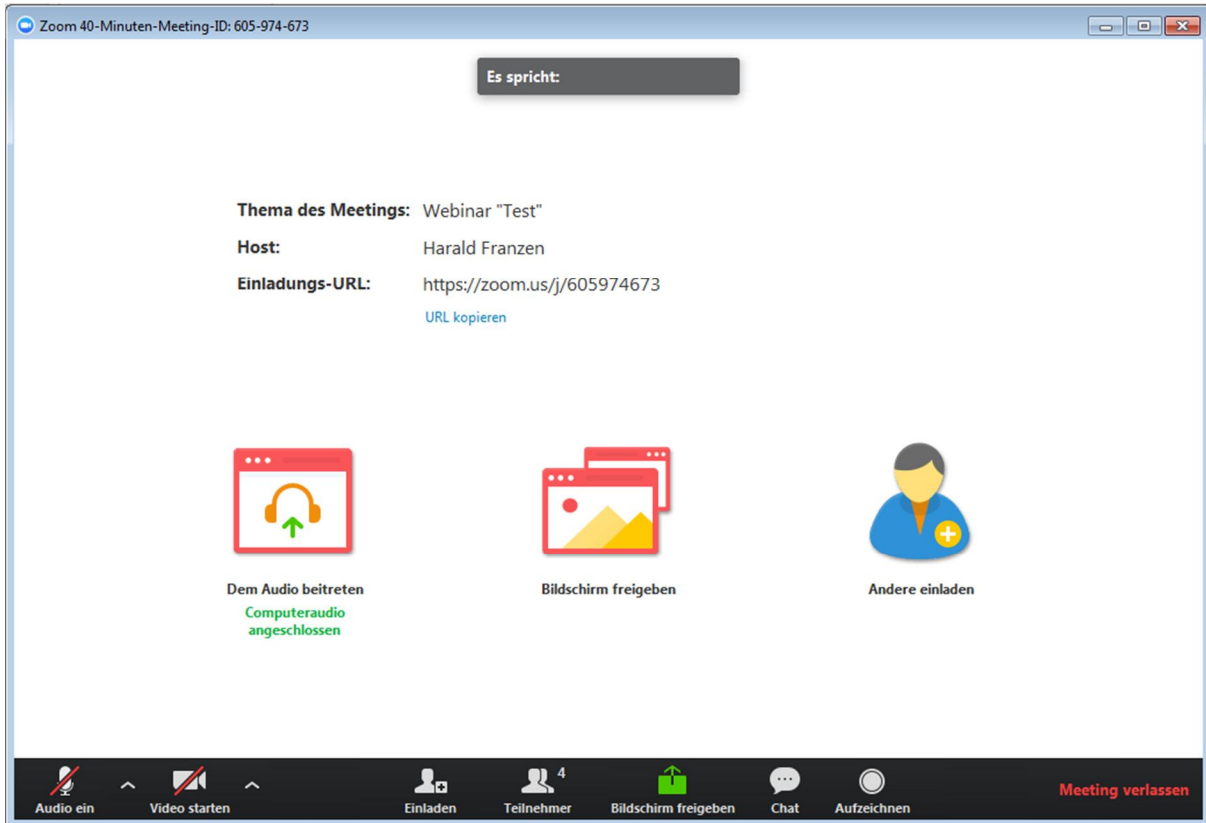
Zoom 40-Minuten-Meeting-ID: 605-974-673

Es spricht:

Thema des Meetings: Webinar "Test"
Host: Harald Franzen
Einladungs-URL: https://zoom.us/j/605974673
URL kopieren

Dem Audio beitreten
Computeraudio angeschlossen

Bildschirm freigeben

Andere einladen

Audio ein
Video starten
Einladen
4
Teilnehmer
Bildschirm freigeben
Chat
Aufzeichnen
Meeting verlassen